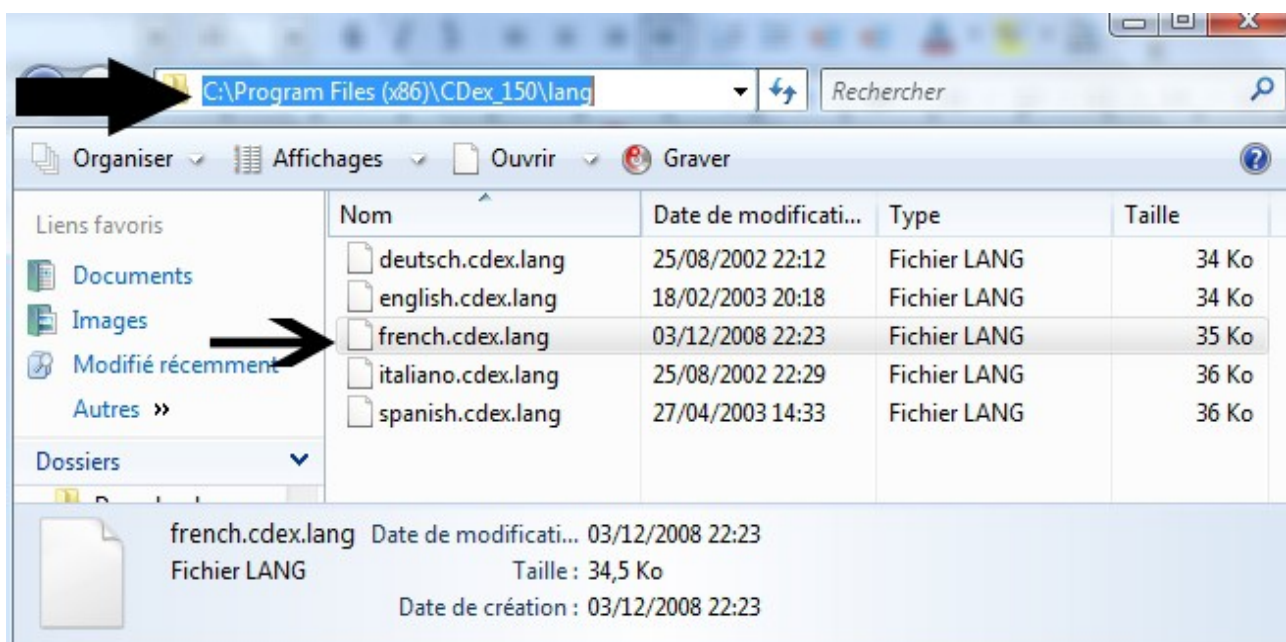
C:\Program Files (x86)\CDex_150\lang

Rechercher

Organiser Affichages Ouvrir Graver

Liens favoris
Documents
Images
Modifié récemment
Autres »
Dossiers

| Nom | Date de modificati... | Type | Taille |
|---|---|---|---|
| deutsch.cdex.lang | 25/08/2002 22:12 | Fichier LANG | 34 Ko |
| english.cdex.lang | 18/02/2003 20:18 | Fichier LANG | 34 Ko |
| french.cdex.lang | 03/12/2008 22:23 | Fichier LANG | 35 Ko |
| italiano.cdex.lang | 25/08/2002 22:29 | Fichier LANG | 36 Ko |
| spanish.cdex.lang | 27/04/2003 14:33 | Fichier LANG | 36 Ko |

french.cdex.lang Date de modificati... 03/12/2008 22:23
Fichier LANG Taille : 34,5 Ko
Date de création : 03/12/2008 22:23